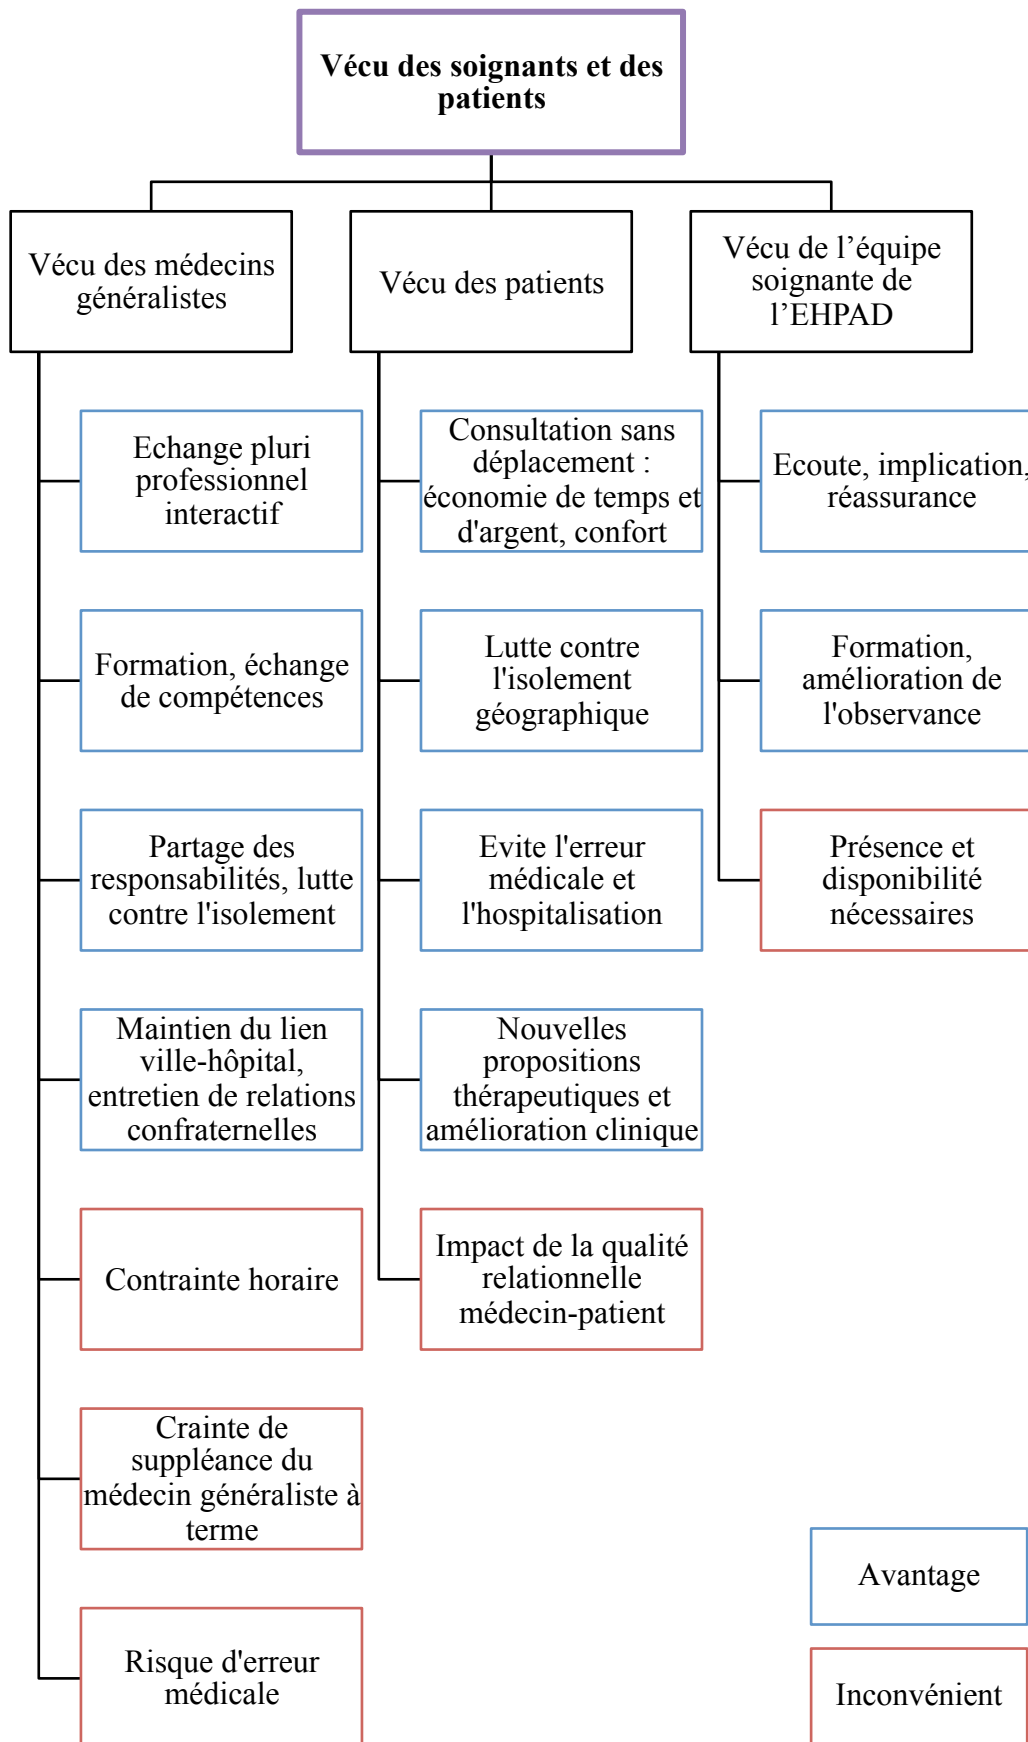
Vécu des soignants et des patients

Vécu des médecins généralistes

Echange pluri professionnel interactif

Formation, échange de compétences

Partage des responsabilités, lutte contre l'isolement

Maintien du lien ville-hôpital, entretien de relations confraternelles

Contrainte horaire

Crainte de suppléance du médecin généraliste à terme

Risque d'erreur médicale

Vécu des patients

Consultation sans déplacement : économie de temps et d'argent, confort

Lutte contre l'isolement géographique

Evite l'erreur médicale et l'hospitalisation

Nouvelles propositions thérapeutiques et amélioration clinique

Impact de la qualité relationnelle médecin-patient

Vécu de l'équipe soignante de l'EHPAD

Ecoute, implication, réassurance

Formation, amélioration de l'observance

Présence et disponibilité nécessaires

Avantage

Inconvénient